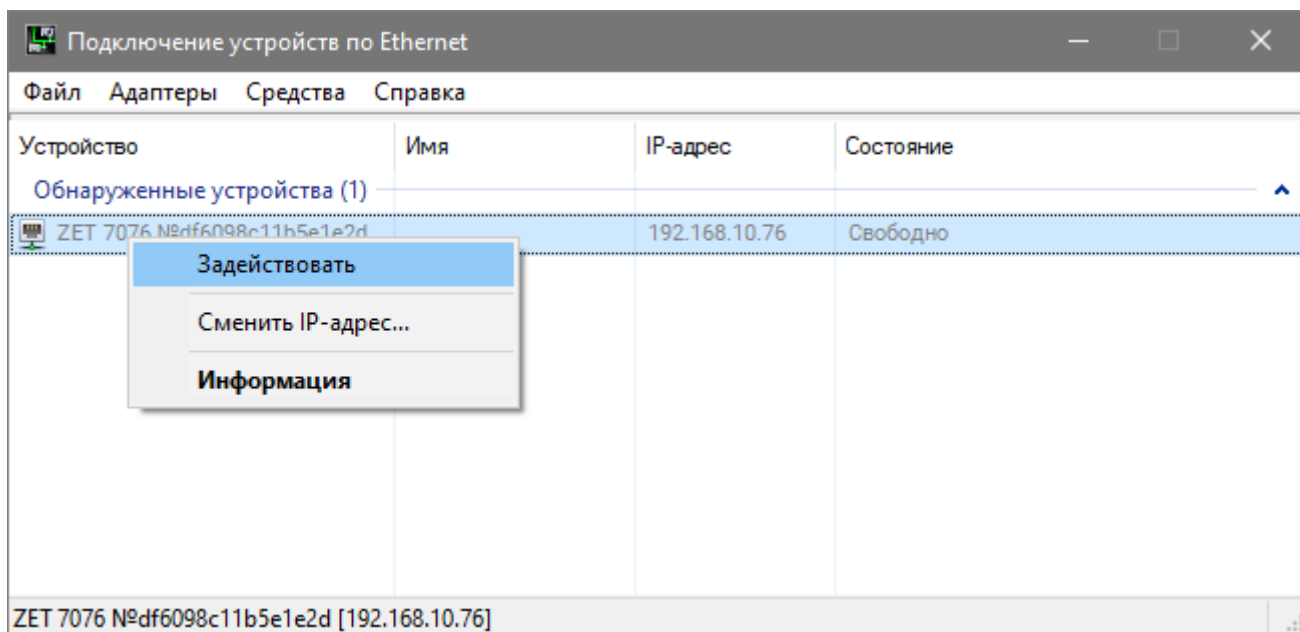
Подключение устройств по Ethernet

Файл Адаптеры Средства Справка

| Устройство | Имя | IP-адрес | Состояние |
|---|---|---|---|
| Обнаруженные устройства (1) | | | |
| ZET 7076 №df6098c11b5e1e2d | | 192.168.10.76 | Свободно |

Задействовать

Сменить IP-адрес...

Информация

ZET 7076 №df6098c11b5e1e2d [192.168.10.76]